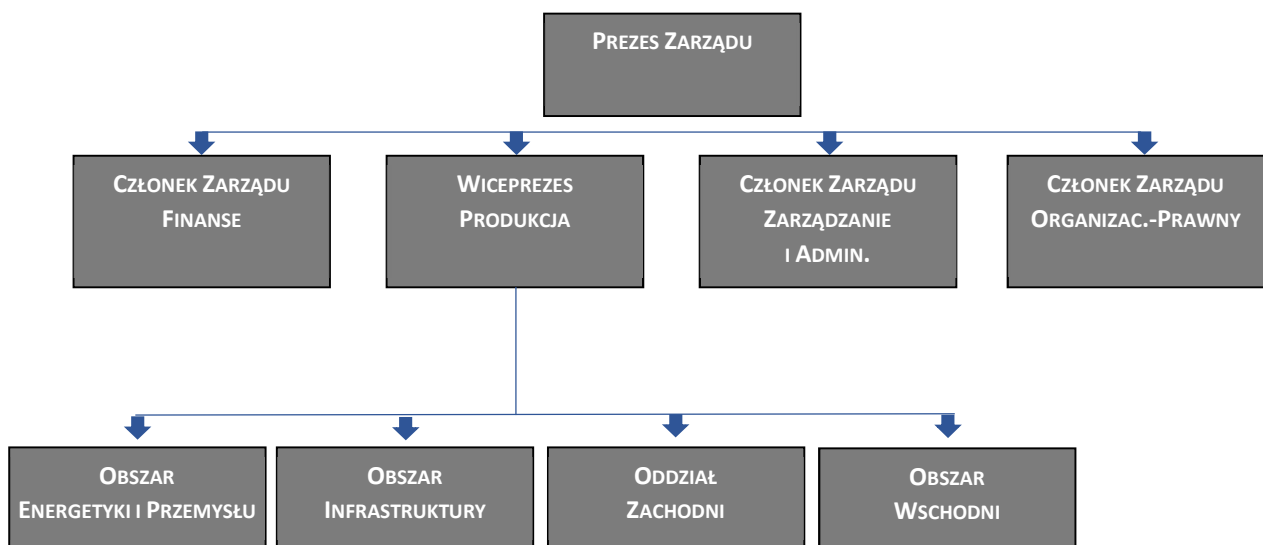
Prezes Zarządu

Członek Zarządu
Finanse

Wiceprezes
Produkcja

Członek Zarządu
Zarządzanie
i Admin.

Członek Zarządu
Organizac.-Prawny

Obszar
Energetyki i Przemysłu

Obszar
Infrastruktury

Oddział
Zachodni

Obszar
Wschodni